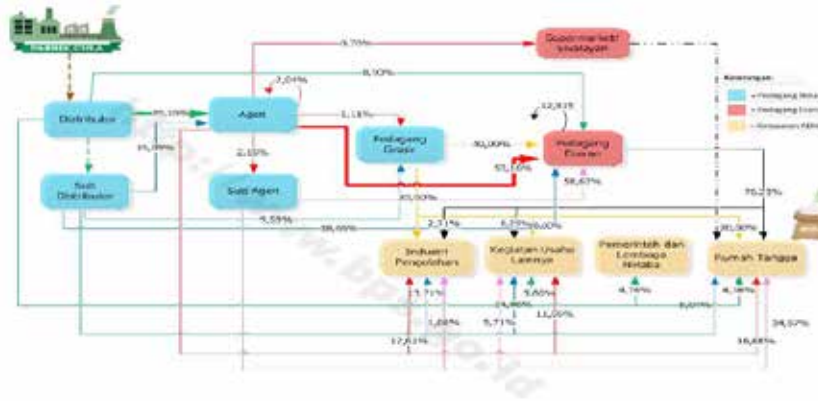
PABRIK GULA

Distributor

Sub Distributor

Agent

Sub Agent

Pedagang Grosir

Pedagang Eceran

Supermarket/ Swalayan

Industri Pengolahan

Kegiatan Usaha Lainnya

Pemerintah dan Lembaga Nirlaba

Rumah Tangga

Keterangan:

= Pedagang Besar

= Pedagang Eceran

= Konsumen Akhir

9,70%

8,10%

3,04%

95,10%

15,09%

1,18%

2,55%

12,81%

90,00%

51,16%

58,67%

76,23%

5,59%

38,66%

20,50%

2,71%

8,29%

9,00%

20,90%

23,71%

1,68%

24,86%

5,65%

5,71%

11,20%

4,74%

8,07%

4,36%

34,57%

17,61%

16,68%

www.bps.go.id